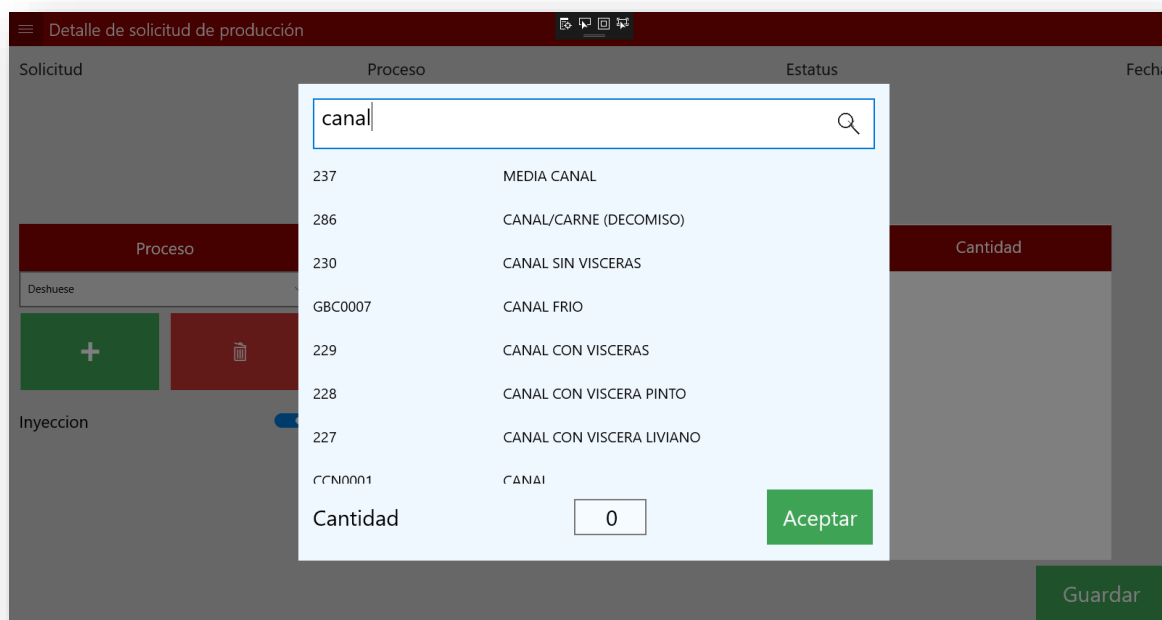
≡ Detalle de solicitud de producción

Solicitud Proceso Estatus Fecha

Proceso

Deshuese

+

Inyeccion

Cantidad

canal

| | |
|---|---|
| 237 | MEDIA CANAL |
| 286 | CANAL/CARNE (DECOMISO) |
| 230 | CANAL SIN VISCERAS |
| GBC0007 | CANAL FRIO |
| 229 | CANAL CON VISCERAS |
| 228 | CANAL CON VISCERA PINTO |
| 227 | CANAL CON VISCERA LIVIANO |
| CCN0001 | CANAL |

Cantidad 0 Aceptar

Guardar